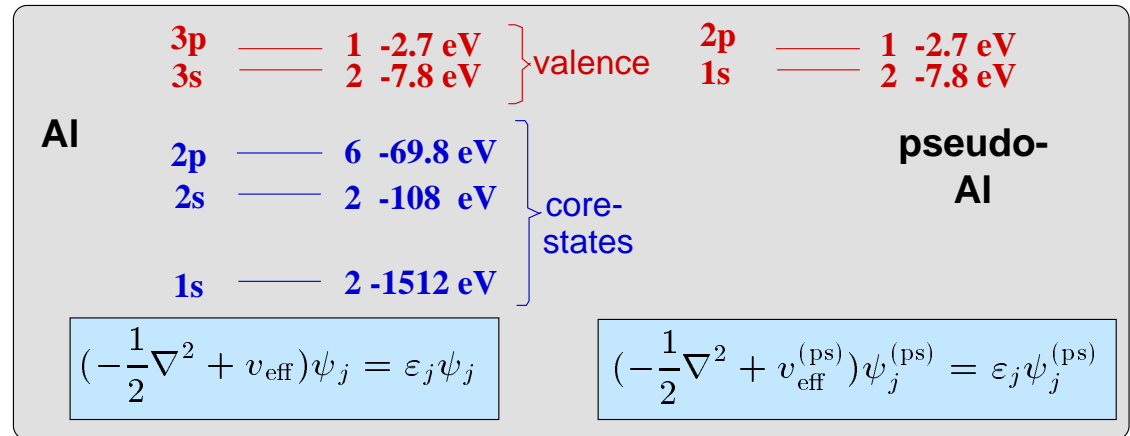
Al

3p 1 -2.7 eV
3s 2 -7.8 eV
valence

2p 6 -69.8 eV
2s 2 -108 eV
1s 2 -1512 eV
core-states

2p 1 -2.7 eV
1s 2 -7.8 eV

pseudo-Al

$(-\frac{1}{2}\nabla^2 + v_{\mathrm{eff}})\psi_j = \varepsilon_j \psi_j$

$(-\frac{1}{2}\nabla^2 + v_{\mathrm{eff}}^{(\mathrm{ps})})\psi_j^{(\mathrm{ps})} = \varepsilon_j \psi_j^{(\mathrm{ps})}$